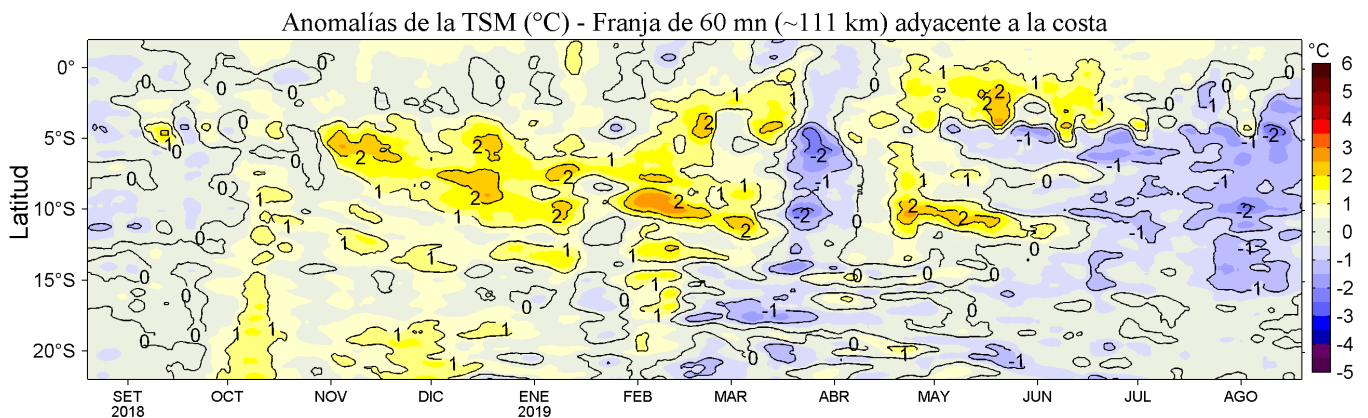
Anomalías de la TSM (°C) - Franja de 60 mn (~111 km) adyacente a la costa

Latitud

0°
5°S
10°S
15°S
20°S

SET 2018
OCT
NOV
DIC
ENE 2019
FEB
MAR
ABR
MAY
JUN
JUL
AGO

°C
6
5
4
3
2
1
0
-1
-2
-3
-4
-5

0
0
0
0
0
0
0
0
0
0
0
0
0
0
0
0
0
0
0
1
1
1
1
1
1
1
1
1
1
1
1
1
1
1
1
1
1
1
1
1
1
1
1
1
1
1
1
2
2
2
2
2
2
2
2
2
2
2
2
2
-1
-1
-1
-1
-1
-1
-1
-1
-1
-1
-2
-2
-2
-2
-2